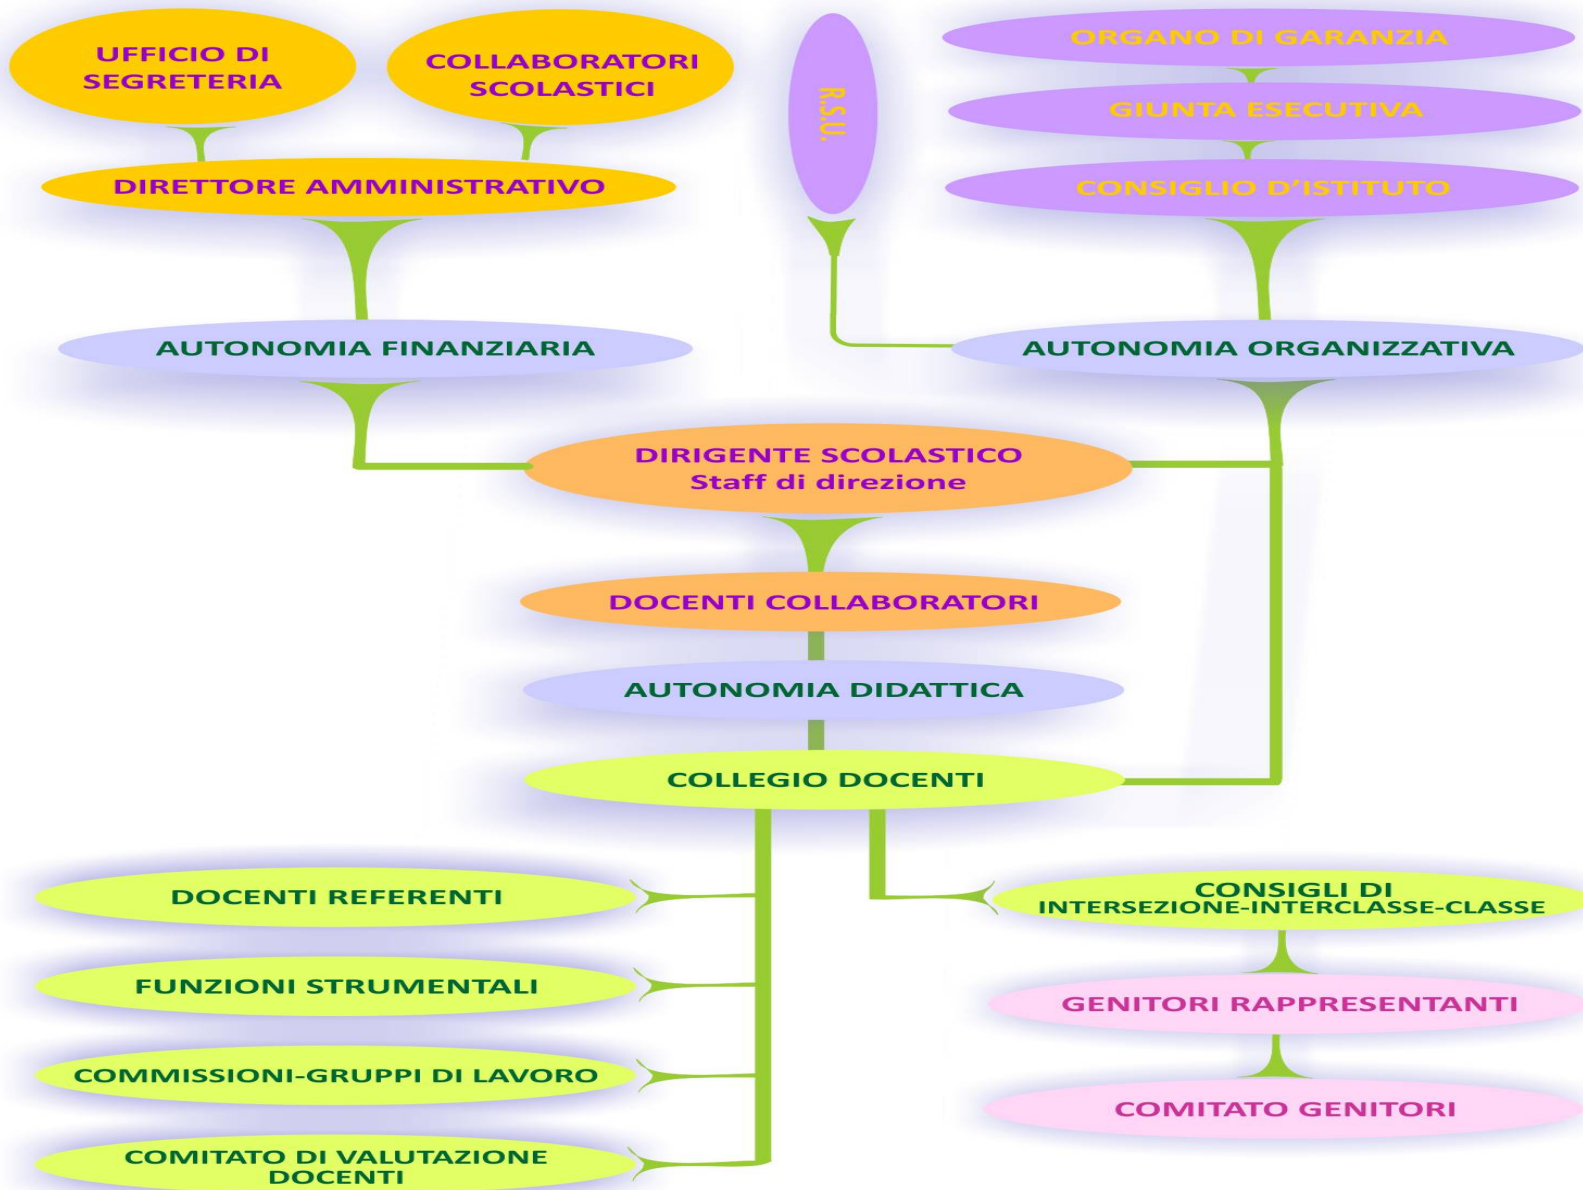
UFFICIO DI SEGRETERIA

COLLABORATORI SCOLASTICI

R.S.U.

ORGANO DI GARANZIA

GIUNTA ESECUTIVA

CONSIGLIO D'ISTITUTO

DIRETTORE AMMINISTRATIVO

AUTONOMIA FINANZIARIA

AUTONOMIA ORGANIZZATIVA

DIRIGENTE SCOLASTICO
Staff di direzione

DOCENTI COLLABORATORI

AUTONOMIA DIDATTICA

COLLEGIO DOCENTI

DOCENTI REFERENTI

FUNZIONI STRUMENTALI

COMMISSIONI-GRUPPI DI LAVORO

COMITATO DI VALUTAZIONE DOCENTI

CONSIGLI DI INTERSEZIONE-INTERCLASSE-CLASSE

GENITORI RAPPRESENTANTI

COMITATO GENITORI